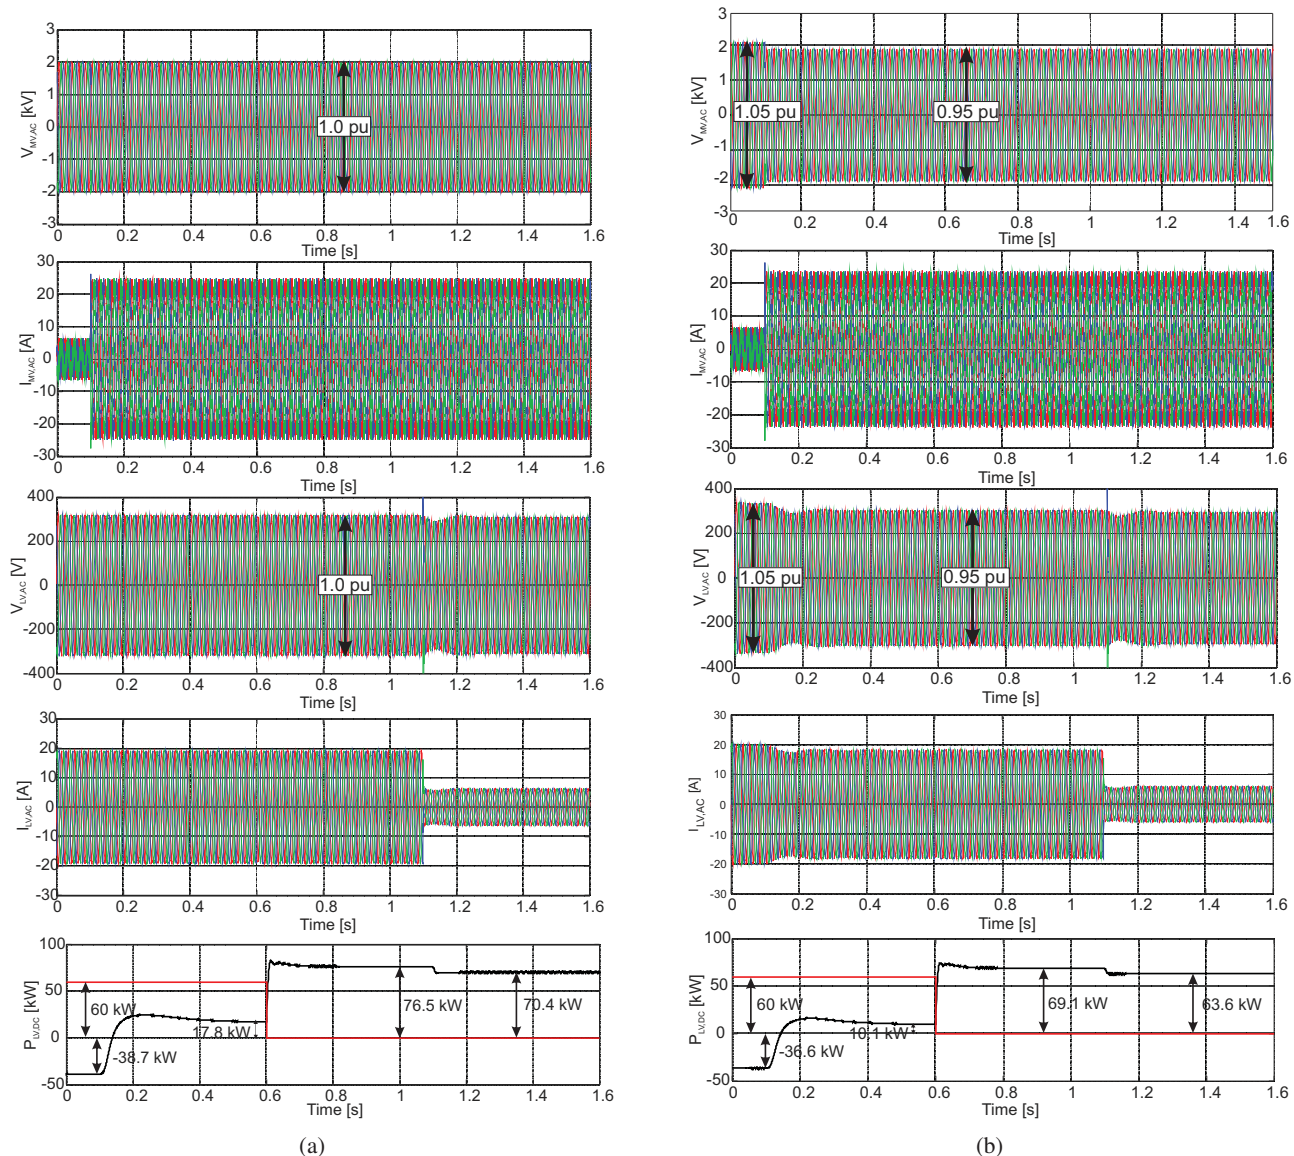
3
2
1
0
-1
-2
-3
$V_{MV,AC}$ [kV]
1.0 pu
0 0.2 0.4 0.6 0.8 1 1.2 1.4 1.6
Time [s]

30
20
10
0
-10
-20
-30
$I_{MV,AC}$ [A]
0 0.2 0.4 0.6 0.8 1 1.2 1.4 1.6
Time [s]

400
200
0
-200
-400
$V_{LV,AC}$ [V]
1.0 pu
0 0.2 0.4 0.6 0.8 1 1.2 1.4 1.6
Time [s]

30
20
10
0
-10
-20
-30
$I_{LV,AC}$ [A]
0 0.2 0.4 0.6 0.8 1 1.2 1.4 1.6
Time [s]

100
50
0
-50
$P_{LV,DC}$ [kW]
60 kW
-38.7 kW
17.8 kW
76.5 kW
70.4 kW
0 0.2 0.4 0.6 0.8 1 1.2 1.4 1.6
Time [s]

(a)

3
2
1
0
-1
-2
-3
$V_{MV,AC}$ [kV]
1.05 pu
0.95 pu
0 0.2 0.4 0.6 0.8 1 1.2 1.4 1.6
Time [s]

30
20
10
0
-10
-20
-30
$I_{MV,AC}$ [A]
0 0.2 0.4 0.6 0.8 1 1.2 1.4 1.6
Time [s]

400
200
0
-200
-400
$V_{LV,AC}$ [V]
1.05 pu
0.95 pu
0 0.2 0.4 0.6 0.8 1 1.2 1.4 1.6
Time [s]

30
20
10
0
-10
-20
-30
$I_{LV,AC}$ [A]
0 0.2 0.4 0.6 0.8 1 1.2 1.4 1.6
Time [s]

100
50
0
-50
$P_{LV,DC}$ [kW]
60 kW
-36.6 kW
10.1 kW
69.1 kW
63.6 kW
0 0.2 0.4 0.6 0.8 1 1.2 1.4 1.6
Time [s]

(b)